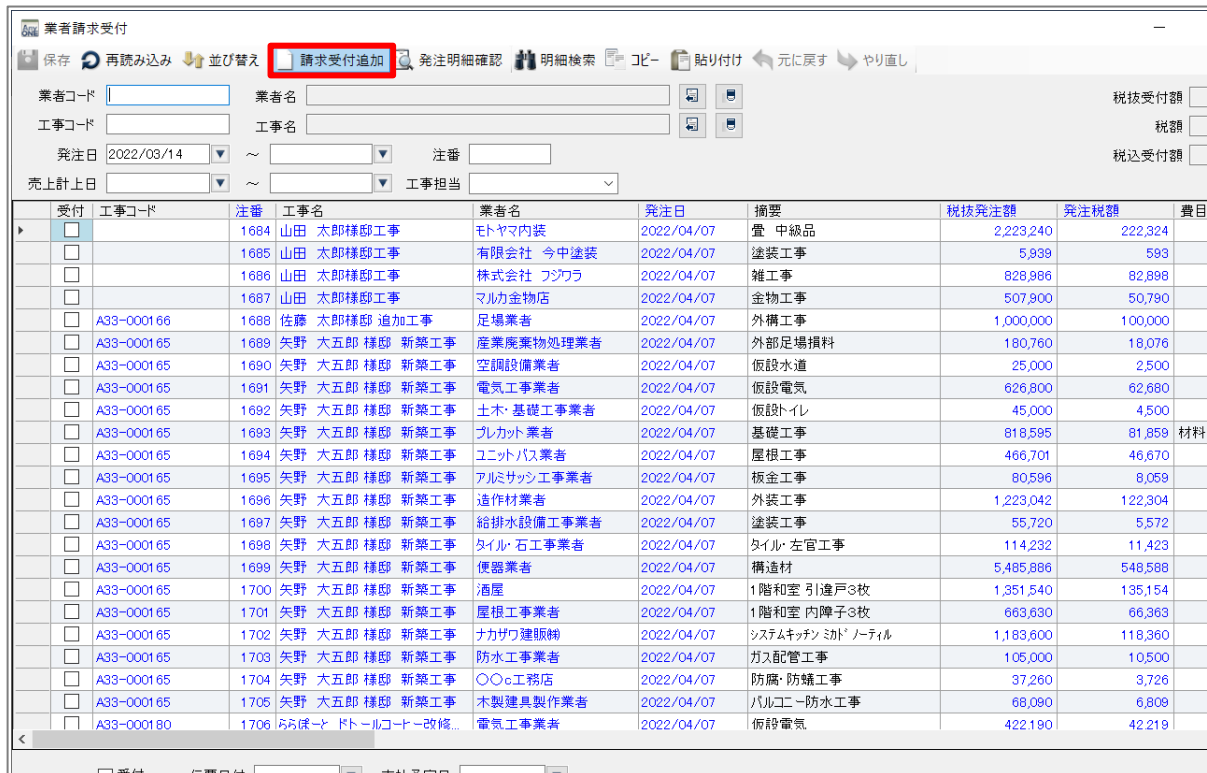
業者請求受付

保存 再読み込み 並び替え 請求受付追加 発注明細確認 明細検索 コピー 貼り付け 元に戻す やり直し

業者コード 業者名 税抜受付額
工事コード 工事名 税額
発注日 2022/03/14 ～ 注番 税込受付額
売上計上日 ～ 工事担当

| 受付 | 工事コード | 注番 | 工事名 | 業者名 | 発注日 | 摘要 | 税抜発注額 | 発注税額 | 費目 |
|---|---|---|---|---|---|---|---|---|---|
| ☐ | | 1684 | 山田 太郎様邸工事 | モトヤマ内装 | 2022/04/07 | 畳 中級品 | 2,223,240 | 222,324 | |
| ☐ | | 1685 | 山田 太郎様邸工事 | 有限会社 今中塗装 | 2022/04/07 | 塗装工事 | 5,939 | 593 | |
| ☐ | | 1686 | 山田 太郎様邸工事 | 株式会社 フジワラ | 2022/04/07 | 雑工事 | 828,986 | 82,898 | |
| ☐ | | 1687 | 山田 太郎様邸工事 | マルカ金物店 | 2022/04/07 | 金物工事 | 507,900 | 50,790 | |
| ☐ | A33-000166 | 1688 | 佐藤 太郎様邸 追加工事 | 足場業者 | 2022/04/07 | 外構工事 | 1,000,000 | 100,000 | |
| ☐ | A33-000165 | 1689 | 矢野 大五郎 様邸 新築工事 | 産業廃棄物処理業者 | 2022/04/07 | 外部足場損料 | 180,760 | 18,076 | |
| ☐ | A33-000165 | 1690 | 矢野 大五郎 様邸 新築工事 | 空調設備業者 | 2022/04/07 | 仮設水道 | 25,000 | 2,500 | |
| ☐ | A33-000165 | 1691 | 矢野 大五郎 様邸 新築工事 | 電気工事業者 | 2022/04/07 | 仮設電気 | 626,800 | 62,680 | |
| ☐ | A33-000165 | 1692 | 矢野 大五郎 様邸 新築工事 | 土木・基礎工事業者 | 2022/04/07 | 仮設トイレ | 45,000 | 4,500 | |
| ☐ | A33-000165 | 1693 | 矢野 大五郎 様邸 新築工事 | プレカット業者 | 2022/04/07 | 基礎工事 | 818,595 | 81,859 | 材料 |
| ☐ | A33-000165 | 1694 | 矢野 大五郎 様邸 新築工事 | ユニットバス業者 | 2022/04/07 | 屋根工事 | 466,701 | 46,670 | |
| ☐ | A33-000165 | 1695 | 矢野 大五郎 様邸 新築工事 | アルミサッシ工事業者 | 2022/04/07 | 板金工事 | 80,596 | 8,059 | |
| ☐ | A33-000165 | 1696 | 矢野 大五郎 様邸 新築工事 | 造作材業者 | 2022/04/07 | 外装工事 | 1,223,042 | 122,304 | |
| ☐ | A33-000165 | 1697 | 矢野 大五郎 様邸 新築工事 | 給排水設備工事業者 | 2022/04/07 | 塗装工事 | 55,720 | 5,572 | |
| ☐ | A33-000165 | 1698 | 矢野 大五郎 様邸 新築工事 | タイル・石工事業者 | 2022/04/07 | タイル・左官工事 | 114,232 | 11,423 | |
| ☐ | A33-000165 | 1699 | 矢野 大五郎 様邸 新築工事 | 便器業者 | 2022/04/07 | 構造材 | 5,485,886 | 548,588 | |
| ☐ | A33-000165 | 1700 | 矢野 大五郎 様邸 新築工事 | 酒屋 | 2022/04/07 | 1階和室 引違戸3枚 | 1,351,540 | 135,154 | |
| ☐ | A33-000165 | 1701 | 矢野 大五郎 様邸 新築工事 | 屋根工事業者 | 2022/04/07 | 1階和室 内障子3枚 | 663,630 | 66,363 | |
| ☐ | A33-000165 | 1702 | 矢野 大五郎 様邸 新築工事 | ナカザワ建販㈱ | 2022/04/07 | システムキッチン ミカド ノーティル | 1,183,600 | 118,360 | |
| ☐ | A33-000165 | 1703 | 矢野 大五郎 様邸 新築工事 | 防水工事業者 | 2022/04/07 | ガス配管工事 | 105,000 | 10,500 | |
| ☐ | A33-000165 | 1704 | 矢野 大五郎 様邸 新築工事 | ○○c工務店 | 2022/04/07 | 防腐・防蟻工事 | 37,260 | 3,726 | |
| ☐ | A33-000165 | 1705 | 矢野 大五郎 様邸 新築工事 | 木製建具製作業者 | 2022/04/07 | バルコニー防水工事 | 68,090 | 6,809 | |
| ☐ | A33-000180 | 1706 | ららぽーと ドトールコーヒー改修... | 電気工事業者 | 2022/04/07 | 仮設電気 | 422,190 | 42,219 | |